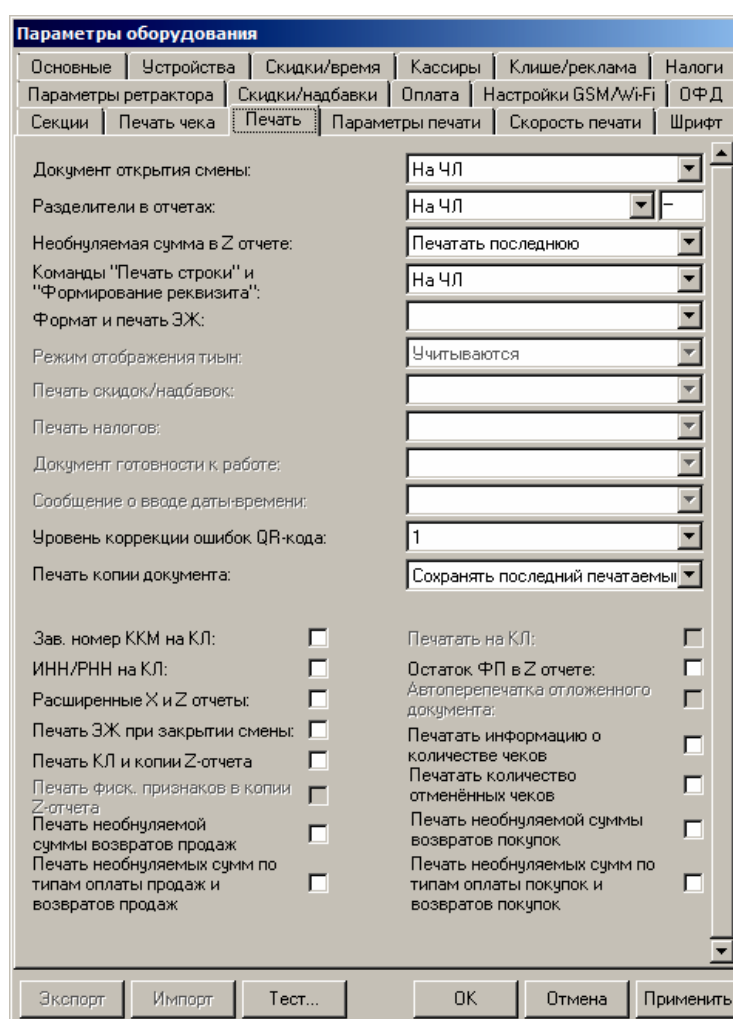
Параметры оборудования

Основные | Устройства | Скидки/время | Кассиры | Клише/реклама | Налоги
Параметры ретрактора | Скидки/надбавки | Оплата | Настройки GSM/Wi-Fi | ОФД
Секции | Печать чека | Печать | Параметры печати | Скорость печати | Шрифт

Документ открытия смены: На ЧЛ
Разделители в отчетах: На ЧЛ –
Необнуляемая сумма в Z отчете: Печатать последнюю
Команды "Печать строки" и "Формирование реквизита": На ЧЛ
Формат и печать ЭЖ:
Режим отображения тиын: Учитываются
Печать скидок/надбавок:
Печать налогов:
Документ готовности к работе:
Сообщение о вводе даты-времени:
Уровень коррекции ошибок QR-кода: 1
Печать копии документа: Сохранять последний печатаемы

Зав. номер ККМ на КЛ:
ИНН/РНН на КЛ:
Расширенные X и Z отчеты:
Печать ЭЖ при закрытии смены:
Печать КЛ и копии Z-отчета
Печать фиск. признаков в копии Z-отчета
Печать необнуляемой суммы возвратов продаж
Печать необнуляемых сумм по типам оплаты продаж и возвратов продаж

Печатать на КЛ:
Остаток ФП в Z отчете:
Автоперепечатка отложенного документа:
Печатать информацию о количестве чеков
Печатать количество отменённых чеков
Печать необнуляемой суммы возвратов покупок
Печать необнуляемых сумм по типам оплаты покупок и возвратов покупок

Экспорт | Импорт | Тест... | OK | Отмена | Применить